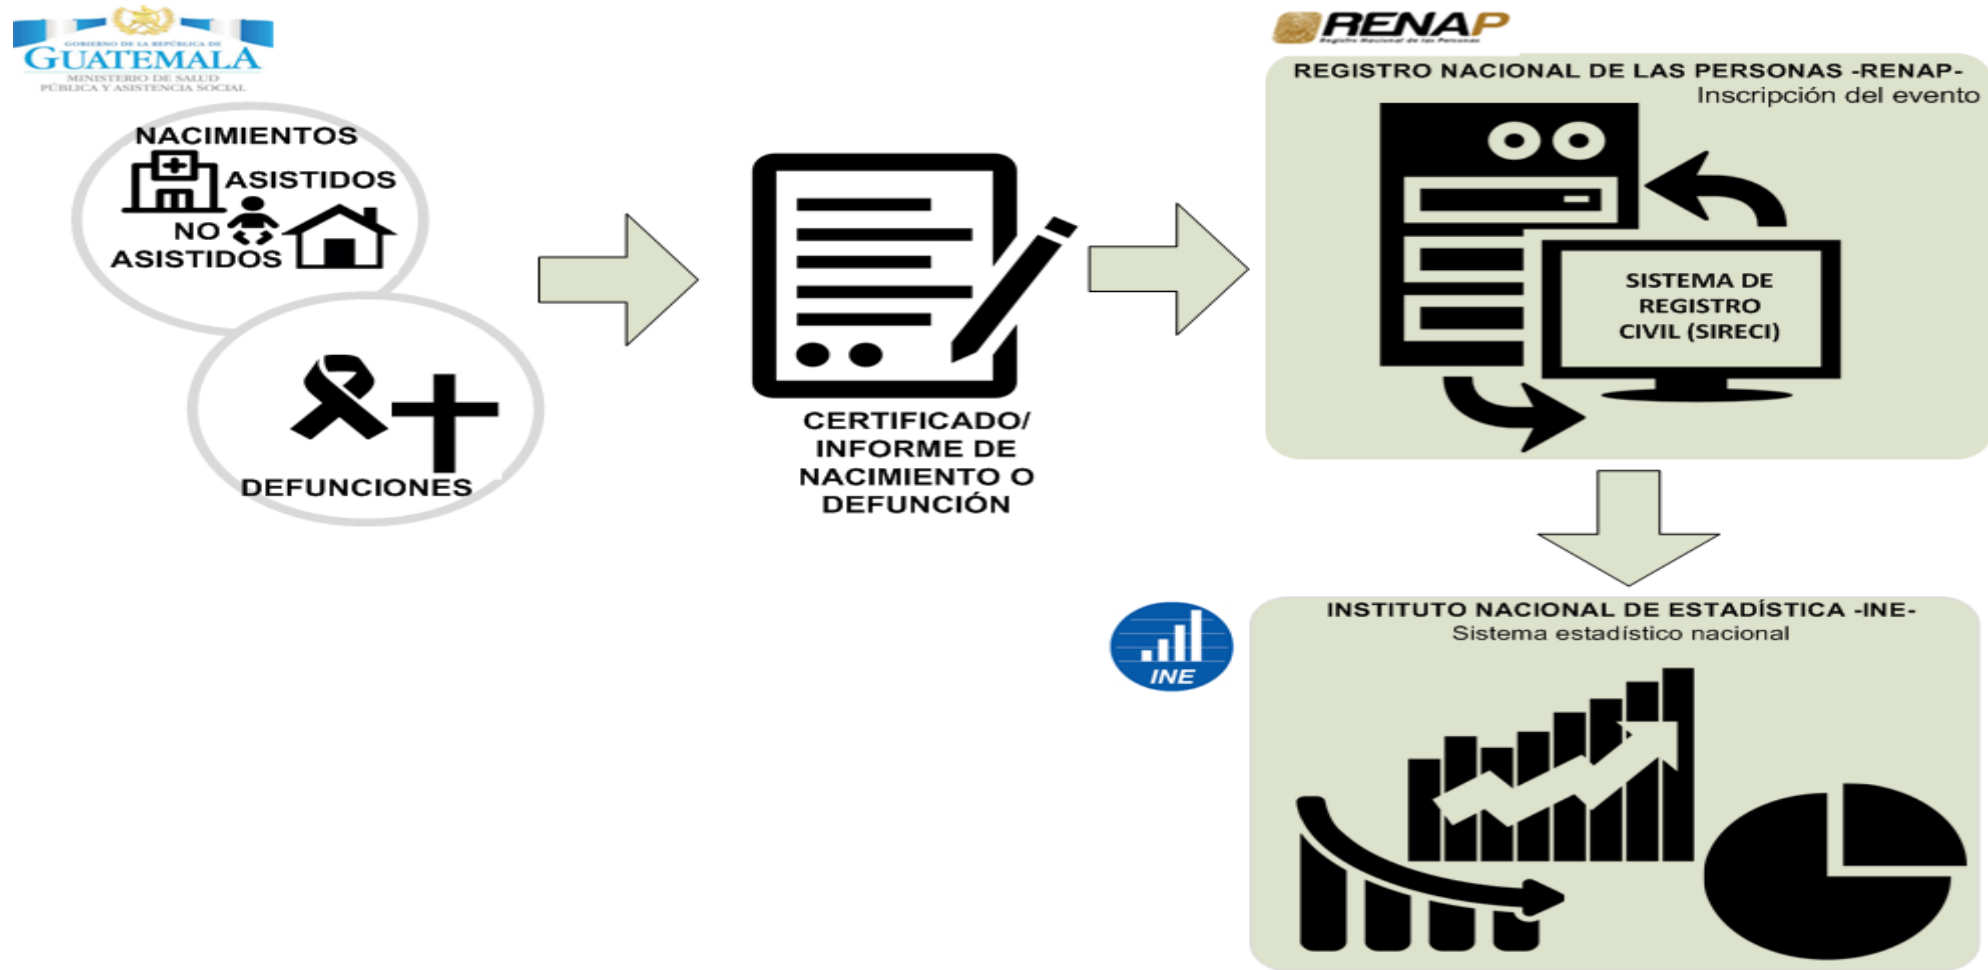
GOBIERNO DE LA REPÚBLICA DE
GUATEMALA
MINISTERIO DE SALUD PÚBLICA Y ASISTENCIA SOCIAL

NACIMIENTOS
ASISTIDOS
NO ASISTIDOS

DEFUNCIONES

CERTIFICADO/ INFORME DE NACIMIENTO O DEFUNCIÓN

RENAP
Registro Nacional de las Personas

REGISTRO NACIONAL DE LAS PERSONAS -RENAP-
Inscripción del evento

SISTEMA DE REGISTRO CIVIL (SIRECI)

INE

INSTITUTO NACIONAL DE ESTADÍSTICA -INE-
Sistema estadístico nacional